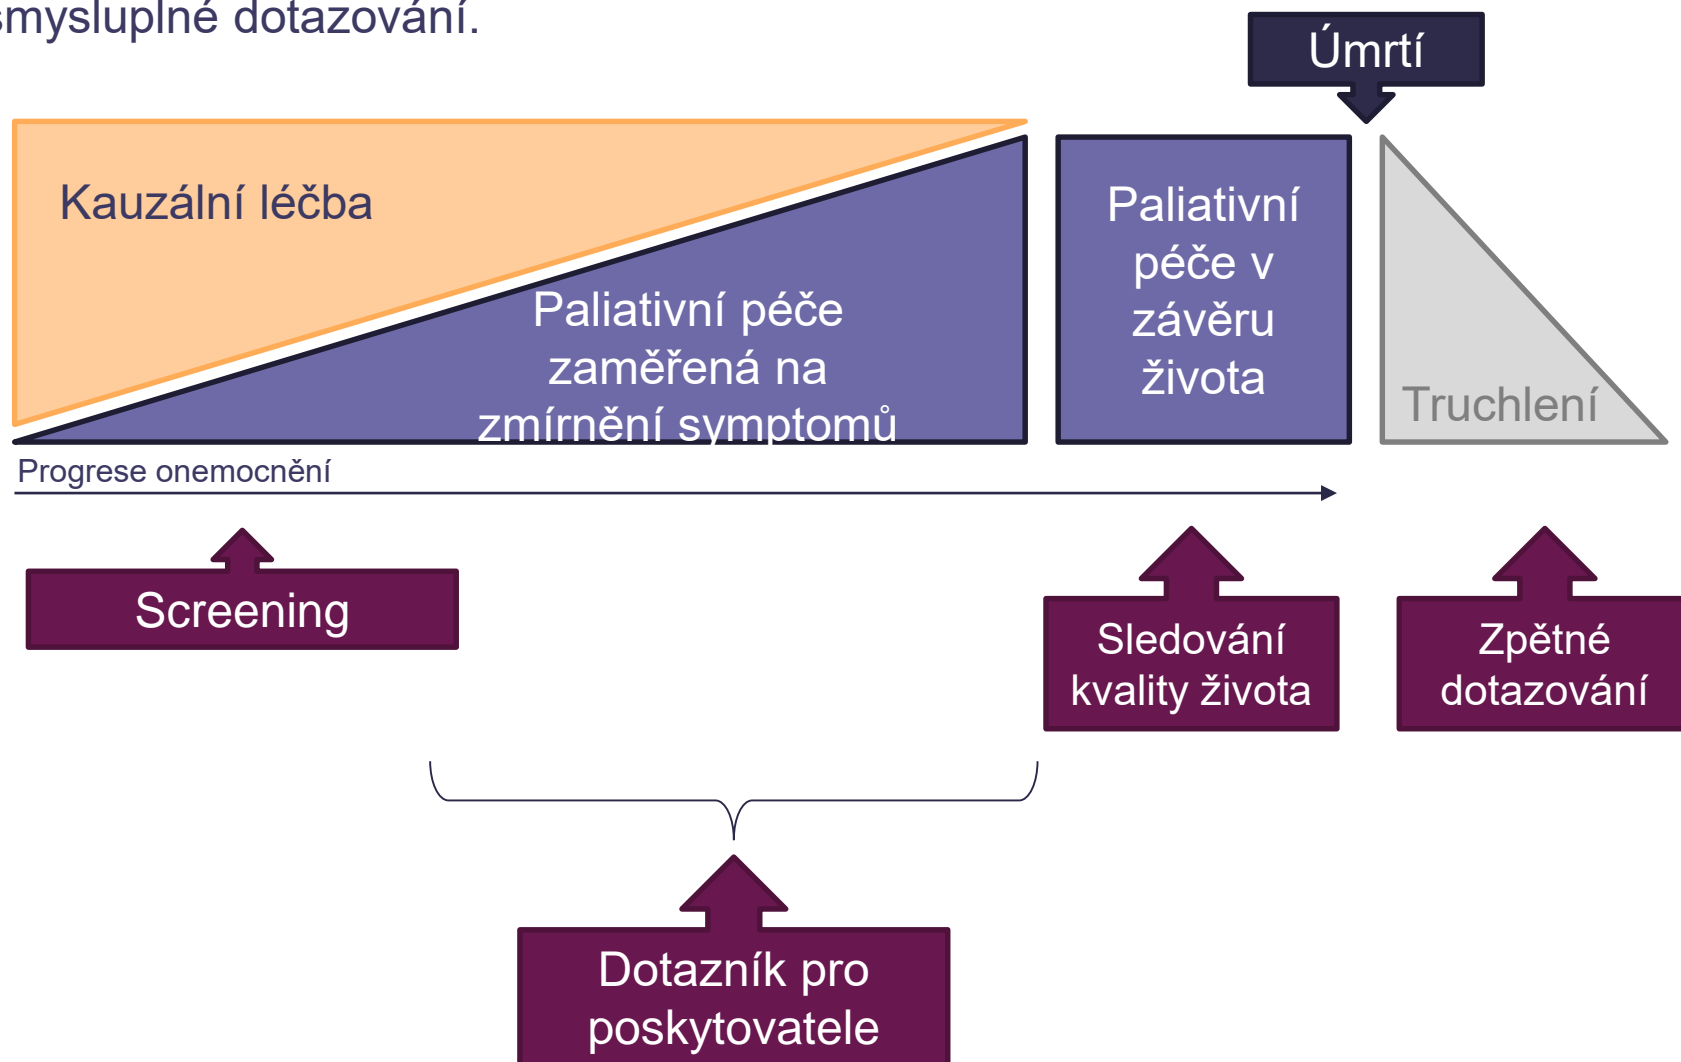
smysluplné dotazování.

Úmrtí

Kauzální léčba

Paliativní péče zaměřená na zmírnění symptomů

Paliativní péče v závěru života

Truchlení

Progrese onemocnění

Screening

Sledování kvality života

Zpětné dotazování

Dotazník pro poskytovatele